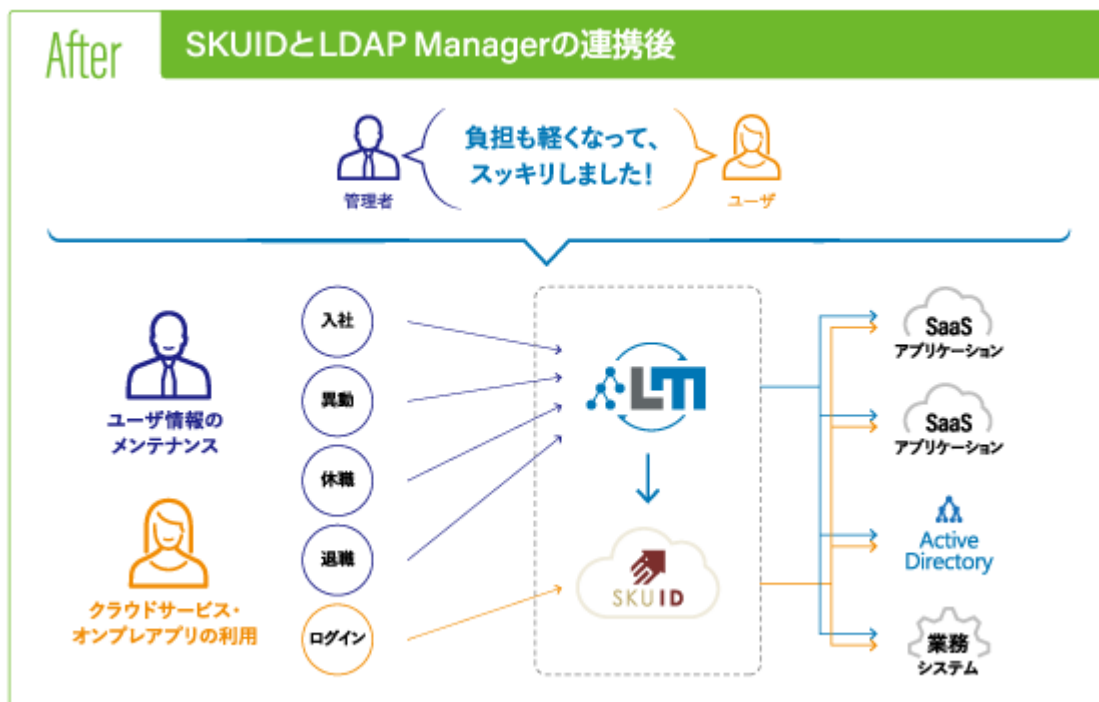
After

SKUIDとLDAP Managerの連携後

負担も軽くなって、スッキリしました!

管理者

ユーザ

ユーザ情報のメンテナンス

クラウドサービス・オンプレアプリの利用

入社

異動

休職

退職

ログイン

SKUID

SaaS アプリケーション

SaaS アプリケーション

Active Directory

業務 システム